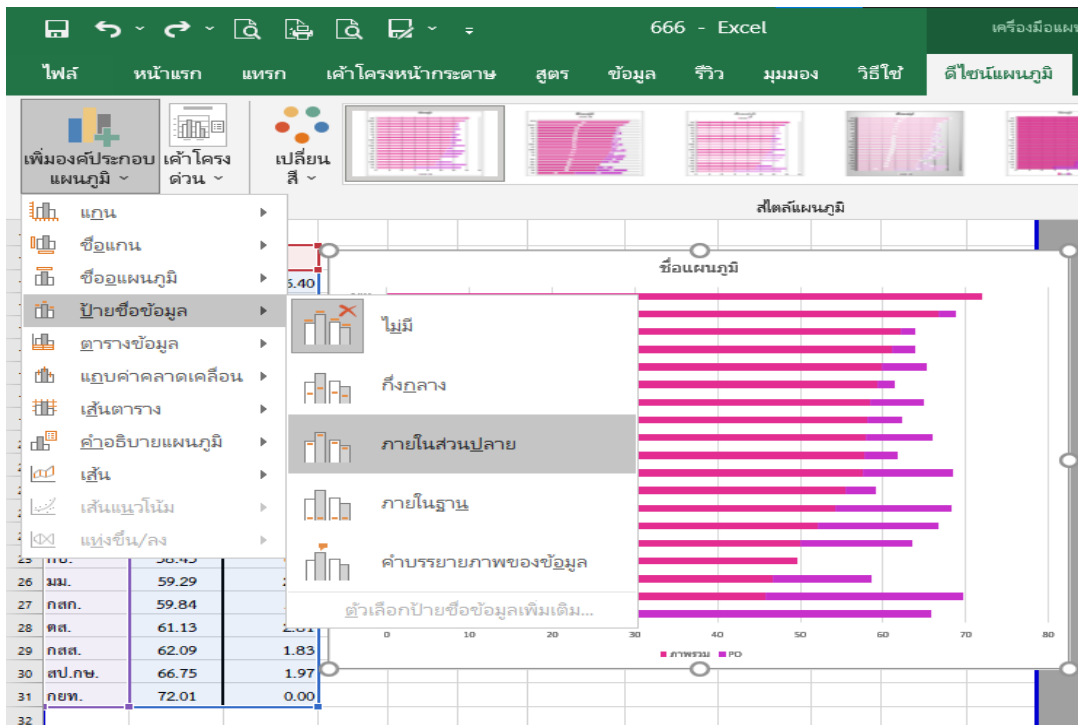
666 - Excel

เครื่องมือแผ

ไฟล์ หน้าแรก แทรก เค้าโครงหน้ากระดาษ สูตร ข้อมูล รีวิว มุมมอง วิธีใช้ ดีไซน์แผนภูมิ

เพิ่มองค์ประกอบแผนภูมิ

เค้าโครงด่วน

เปลี่ยนสี

สไตล์แผนภูมิ

แกน
ชื่อแกน
ชื่อแผนภูมิ
ป้ายชื่อข้อมูล
ตารางข้อมูล
แถบค่าคลาดเคลื่อน
เส้นตาราง
คำอธิบายแผนภูมิ
เส้น
เส้นแนวโน้ม
แท่งขึ้น/ลง

ไม่มี
กึ่งกลาง
ภายในส่วนปลาย
ภายในฐาน
คำบรรยายภาพของข้อมูล
ตัวเลือกป้ายชื่อข้อมูลเพิ่มเติม...

ชื่อแผนภูมิ

5.40

| 25 | กย. | 58.43 | |
|---|---|---|---|
| 26 | มม. | 59.29 | |
| 27 | กสก. | 59.84 | |
| 28 | ตส. | 61.13 | 2.01 |
| 29 | กสส. | 62.09 | 1.83 |
| 30 | สป.กษ. | 66.75 | 1.97 |
| 31 | กยท. | 72.01 | 0.00 |
| 32 | | | |

30 40 50 60 70 80

ภาพรวม PO